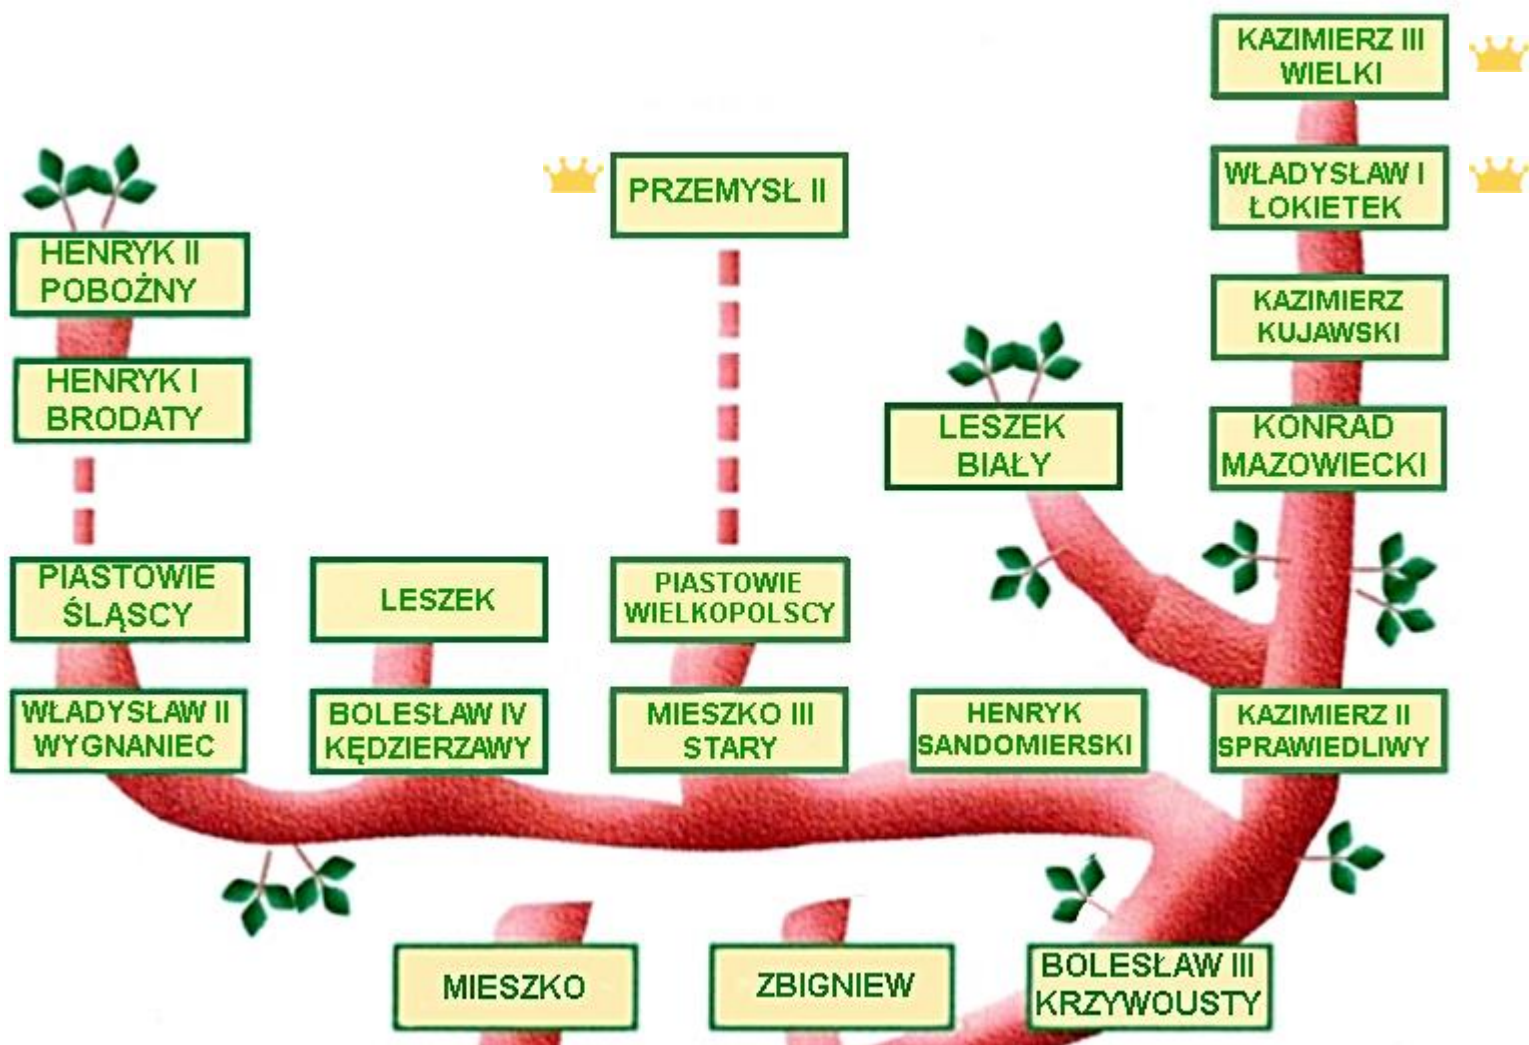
KAZIMIERZ III WIELKI

PRZEMYSŁ II

WŁADYSŁAW I ŁOKIETEK

HENRYK II POBOŻNY

KAZIMIERZ KUJAWSKI

HENRYK I BRODATY

LESZEK BIAŁY

KONRAD MAZOWIECKI

PIASTOWIE ŚLĄSCY

LESZEK

PIASTOWIE WIELKOPOLSCY

WŁADYSŁAW II WYGNANIEC

BOLESŁAW IV KĘDZIERZAWY

MIESZKO III STARY

HENRYK SANDOMIERSKI

KAZIMIERZ II SPRAWIEDLIWY

MIESZKO

ZBIGNIEW

BOLESŁAW III KRZYWOUSTY